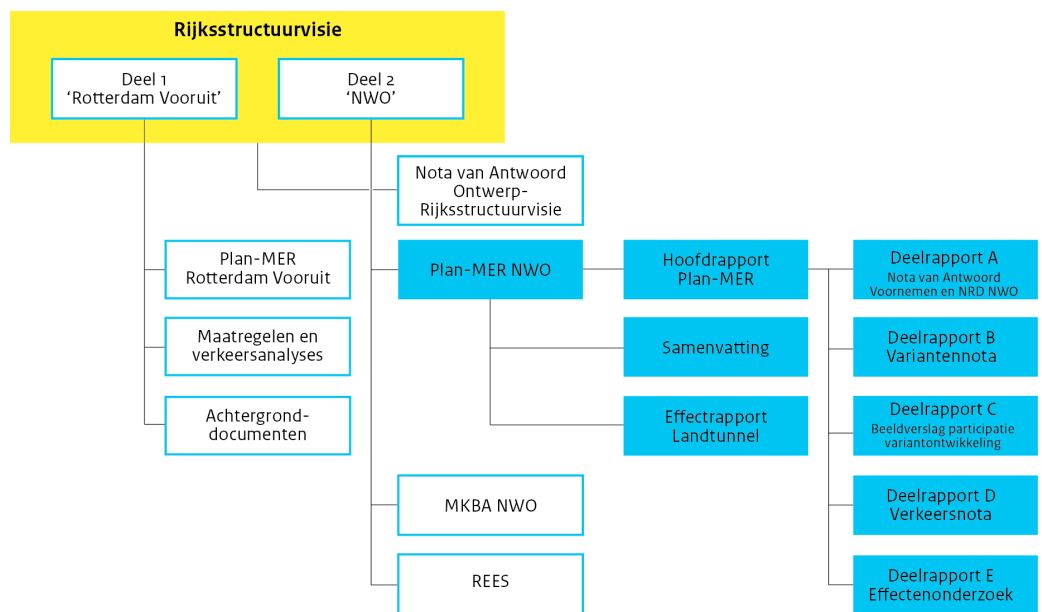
Rijksstructuurvisie

Deel 1
'Rotterdam Vooruit'

Deel 2
'NWO'

Nota van Antwoord Ontwerp-Rijksstructuurvisie

Plan-MER Rotterdam Vooruit

Maatregelen en verkeersanalyses

Achtergrond-documenten

Plan-MER NWO

Hoofdrapport Plan-MER

Samenvatting

Effectrapport Landtunnel

MKBA NWO

REES

Deelrapport A
Nota van Antwoord Voornemen en NRD NWO

Deelrapport B
Variantennota

Deelrapport C
Beeldverslag participatie variantontwikkeling

Deelrapport D
Verkeersnota

Deelrapport E
Effectenonderzoek